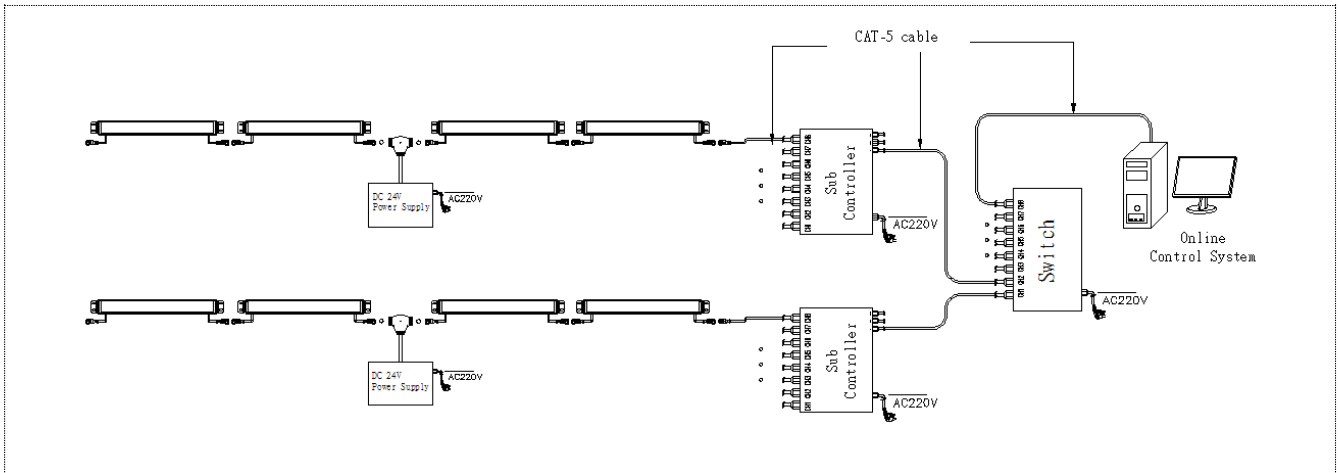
CAT-5 cable

DC 24V Power Supply

AC220V

CH1 CH2 CH3 CH4 CH5 CH6 CH7 CH8

Sub Controller

AC220V

CH1 CH2 CH3 CH4 CH5 CH6 CH7 CH8

Switch

AC220V

Online Control System

DC 24V Power Supply

AC220V

CH1 CH2 CH3 CH4 CH5 CH6 CH7 CH8

Sub Controller

AC220V